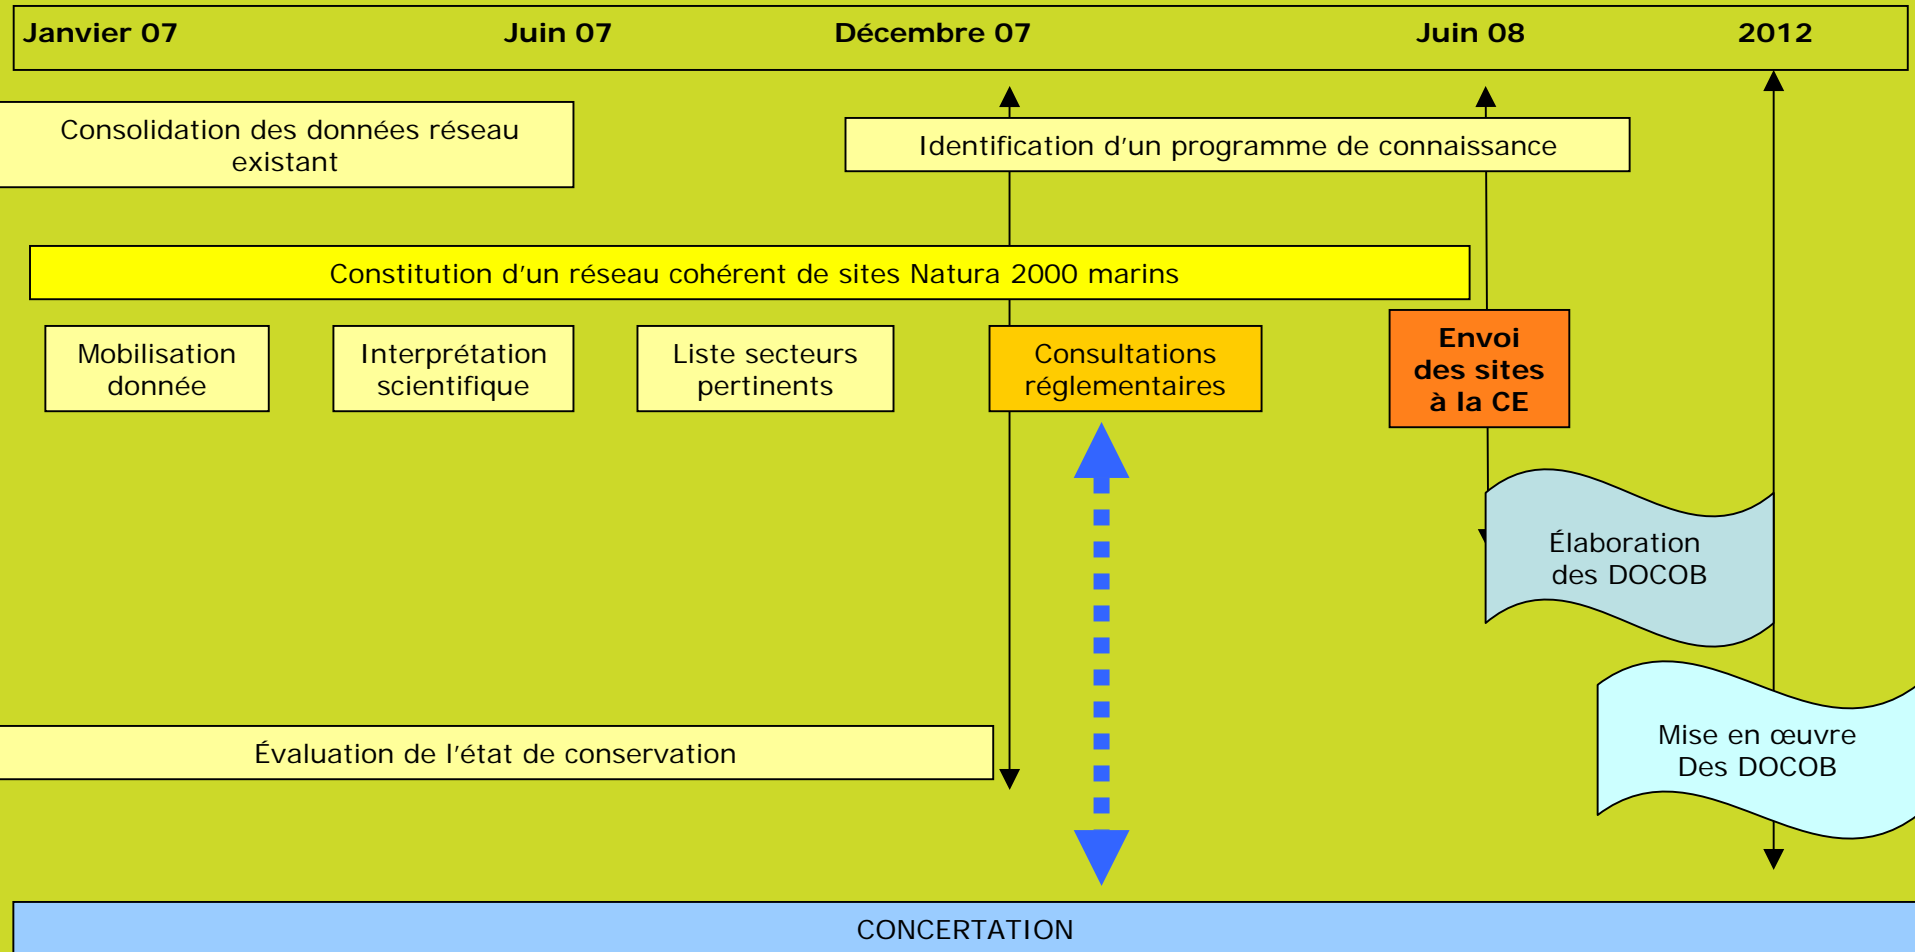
Janvier 07 Juin 07 Décembre 07 Juin 08 2012

Consolidation des données réseau existant

Identification d'un programme de connaissance

Constitution d'un réseau cohérent de sites Natura 2000 marins

Mobilisation donnée

Interprétation scientifique

Liste secteurs pertinents

Consultations réglementaires

Envoi des sites à la CE

Élaboration des DOCOB

Mise en œuvre Des DOCOB

Évaluation de l'état de conservation

CONCERTATION